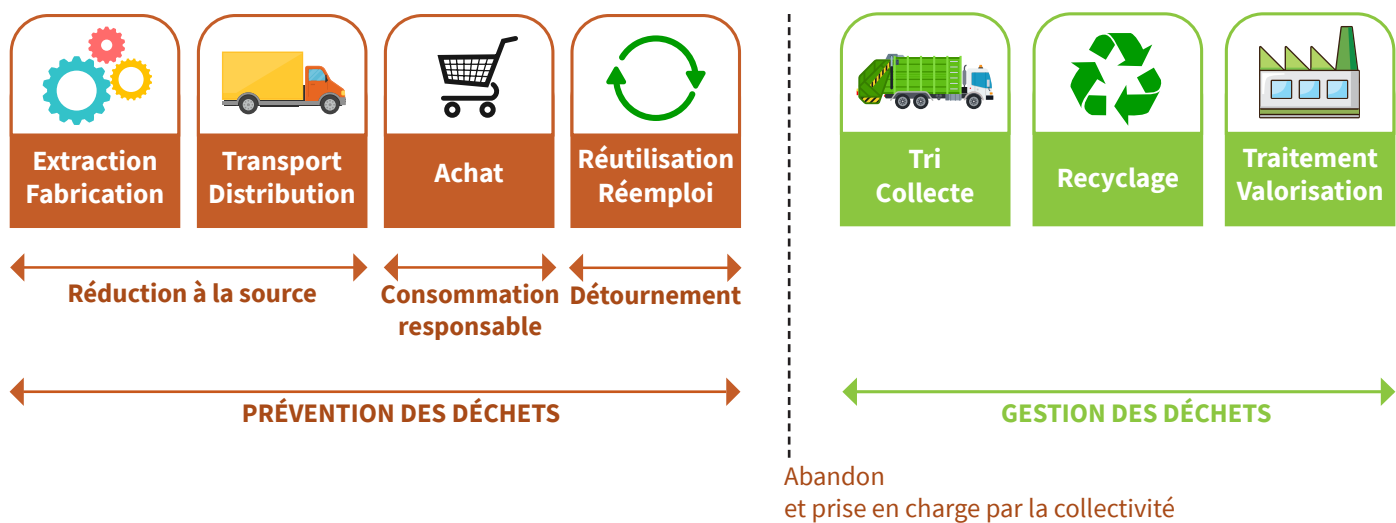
Extraction
Fabrication

Transport
Distribution

Achat

Réutilisation
Réemploi

Tri
Collecte

Recyclage

Traitement
Valorisation

Réduction à la source

Consommation responsable

Détournement

PRÉVENTION DES DÉCHETS

GESTION DES DÉCHETS

Abandon
et prise en charge par la collectivité